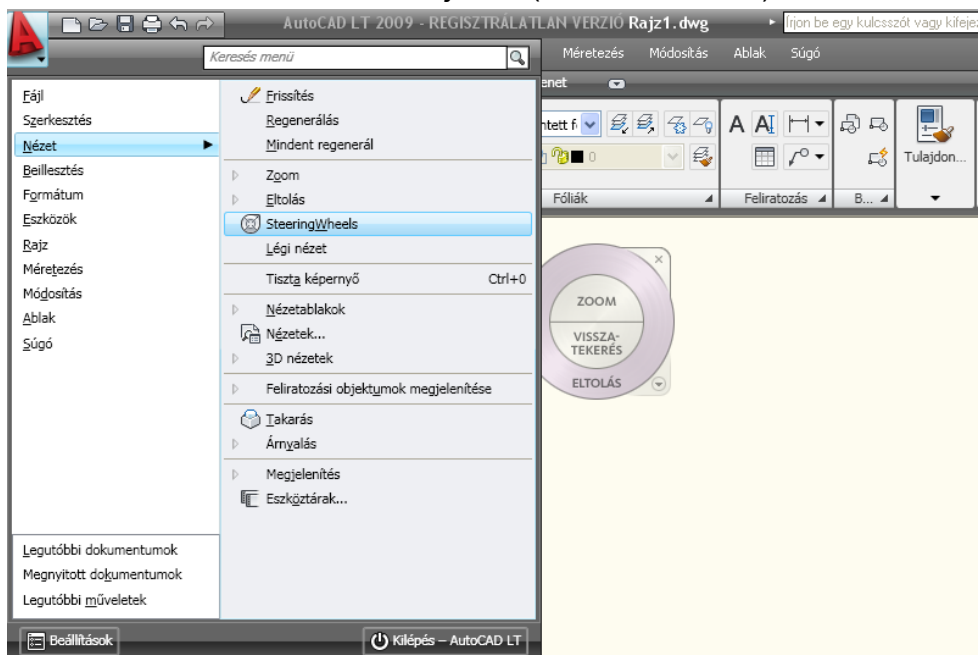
AutoCAD LT 2009 - REGISZTRÁLATLAN VERZIÓ Rajz1.dwg
Írjon be egy kulcsszót vagy kifeje
Keresés menü
Méretezés Módosítás Ablak Súgó
enet
ntett f
0
Fóliák
Feliratozás
B...
Tulajdon...

Fájl
Szerkesztés
Nézet
Beillesztés
Formátum
Eszközök
Rajz
Méretezés
Módosítás
Ablak
Súgó

Frissítés
Regenerálás
Mindent regenerál
Zoom
Eltolás
SteeringWheels
Légi nézet
Tiszta képernyő Ctrl+0
Nézetablakok
Nézetek...
3D nézetek
Feliratozási objektumok megjelenítése
Takarás
Árnyalás
Megjelenítés
Eszköztárak...

ZOOM
VISSZA-TEKERÉS
ELTOLÁS

Legutóbbi dokumentumok
Megnyitott dokumentumok
Legutóbbi műveletek

Beállítások
Kilépés – AutoCAD LT